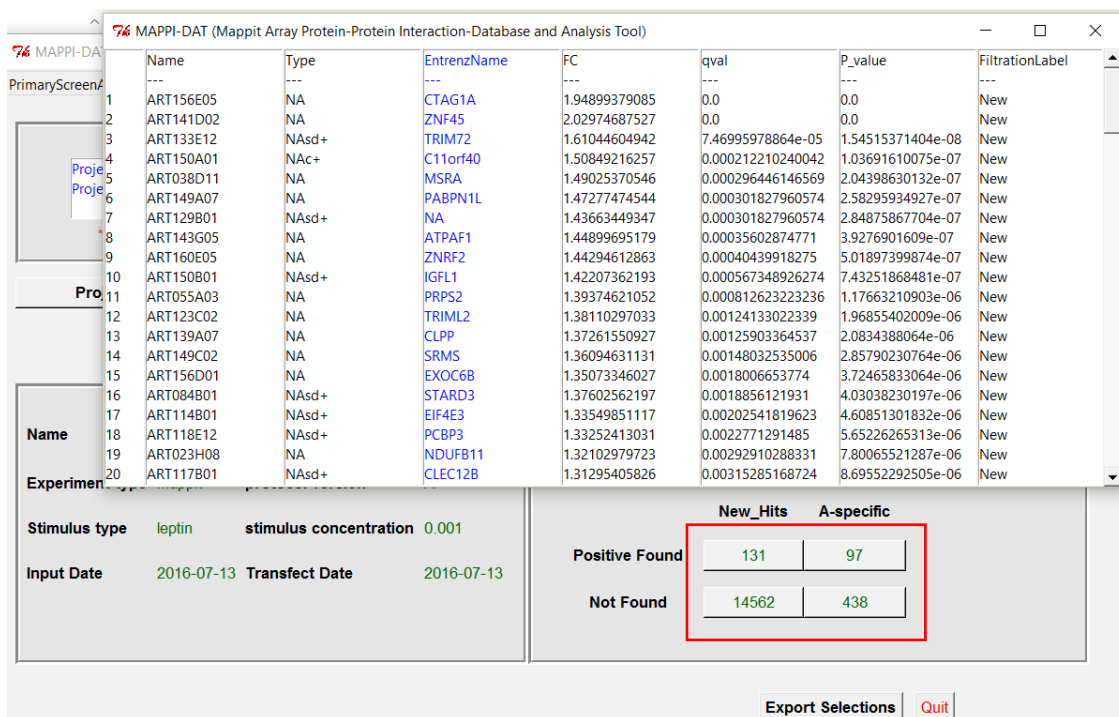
MAPPI-DAT (Mappit Array Protein-Protein Interaction-Database and Analysis Tool)

MAPPI-DA

PrimaryScreenA

Proje
Proje

Pro

| | Name | Type | EntrenzName | FC | qval | P_value | FiltrationLabel |
|---|---|---|---|---|---|---|---|
| | --- | --- | --- | --- | --- | --- | --- |
| 1 | ART156E05 | NA | CTAG1A | 1.94899379085 | 0.0 | 0.0 | New |
| 2 | ART141D02 | NA | ZNF45 | 2.02974687527 | 0.0 | 0.0 | New |
| 3 | ART133E12 | NAsd+ | TRIM72 | 1.61044604942 | 7.46995978864e-05 | 1.54515371404e-08 | New |
| 4 | ART150A01 | NAc+ | C11orf40 | 1.50849216257 | 0.000212210240042 | 1.03691610075e-07 | New |
| 5 | ART038D11 | NA | MSRA | 1.49025370546 | 0.000296446146569 | 2.04398630132e-07 | New |
| 6 | ART149A07 | NA | PABPN1L | 1.47277474544 | 0.000301827960574 | 2.58295934927e-07 | New |
| 7 | ART129B01 | NAsd+ | NA | 1.43663449347 | 0.000301827960574 | 2.84875867704e-07 | New |
| 8 | ART143G05 | NA | ATPAF1 | 1.44899695179 | 0.00035602874771 | 3.9276901609e-07 | New |
| 9 | ART160E05 | NA | ZNRF2 | 1.44294612863 | 0.00040439918275 | 5.01897399874e-07 | New |
| 10 | ART150B01 | NAsd+ | IGFL1 | 1.42207362193 | 0.000567348926274 | 7.43251868481e-07 | New |
| 11 | ART055A03 | NA | PRPS2 | 1.39374621052 | 0.000812623223236 | 1.17663210903e-06 | New |
| 12 | ART123C02 | NA | TRIML2 | 1.38110297033 | 0.00124133022339 | 1.96855402009e-06 | New |
| 13 | ART139A07 | NA | CLPP | 1.37261550927 | 0.00125903364537 | 2.0834388064e-06 | New |
| 14 | ART149C02 | NA | SRMS | 1.36094631131 | 0.00148032535006 | 2.85790230764e-06 | New |
| 15 | ART156D01 | NA | EXOC6B | 1.35073346027 | 0.0018006653774 | 3.72465833064e-06 | New |
| 16 | ART084B01 | NAsd+ | STARD3 | 1.37602562197 | 0.0018856121931 | 4.03038230197e-06 | New |
| 17 | ART114B01 | NAsd+ | EIF4E3 | 1.33549851117 | 0.00202541819623 | 4.60851301832e-06 | New |
| 18 | ART118E12 | NAsd+ | PCBP3 | 1.33252413031 | 0.0022771291485 | 5.65226265313e-06 | New |
| 19 | ART023H08 | NA | NDUFB11 | 1.32102979723 | 0.00292910288331 | 7.80065521287e-06 | New |
| 20 | ART117B01 | NAsd+ | CLEC12B | 1.31295405826 | 0.00315285168724 | 8.69552292505e-06 | New |

Name

Experiment type mappit protocol version

Stimulus type leptin stimulus concentration 0.001

Input Date 2016-07-13 Transfect Date 2016-07-13

| | New_Hits | A-specific |
|---|---|---|
| Positive Found | 131 | 97 |
| Not Found | 14562 | 438 |

Export Selections Quit